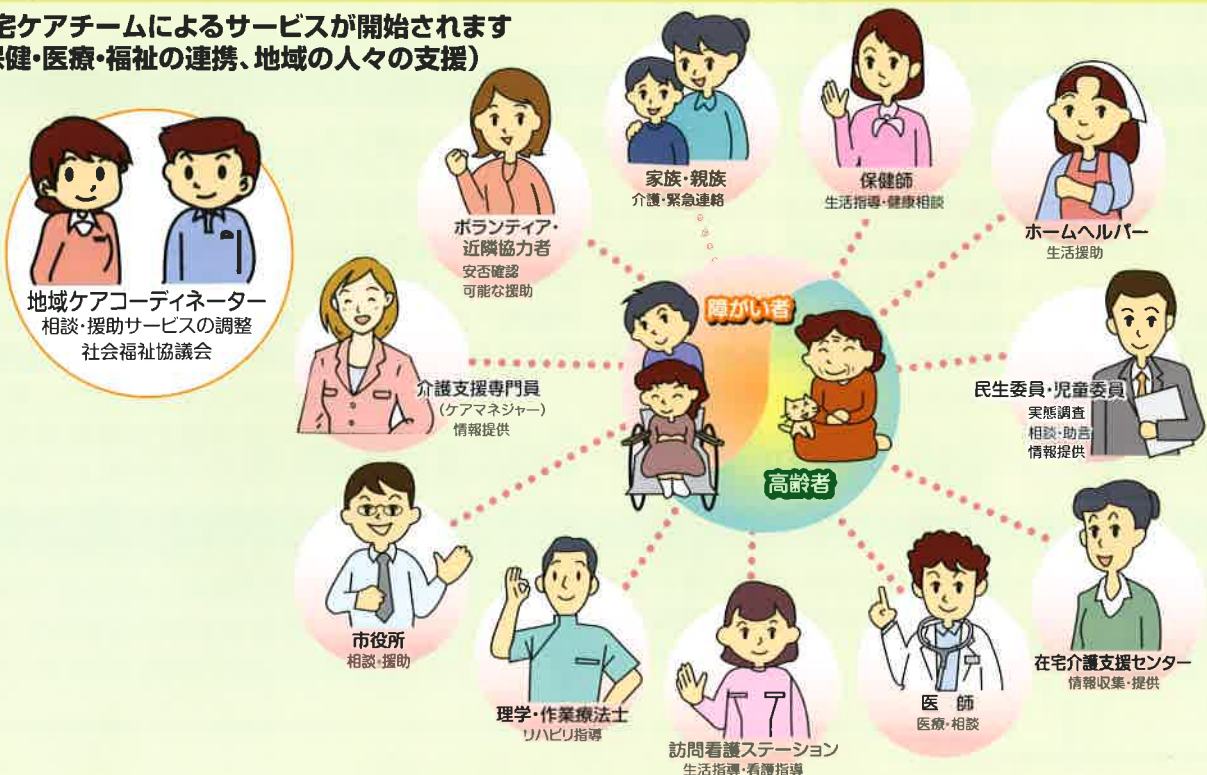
宅ケアチームによるサービスが開始されます
保健・医療・福祉の連携、地域の人々の支援）

地域ケアコーディネーター
相談・援助サービスの調整
社会福祉協議会

ボランティア・
近隣協力者
安否確認
可能な援助

家族・親族
介護・緊急連絡

保健師
生活指導・健康相談

ホームヘルパー
生活援助

障がい者

高齢者

介護支援専門員
（ケアマネジャー）
情報提供

民生委員・児童委員
実態調査
相談・助言
情報提供

市役所
相談・援助

理学・作業療法士
リハビリ指導

訪問看護ステーション
生活指導・看護指導

医師
医療・相談

在宅介護支援センター
情報収集・提供